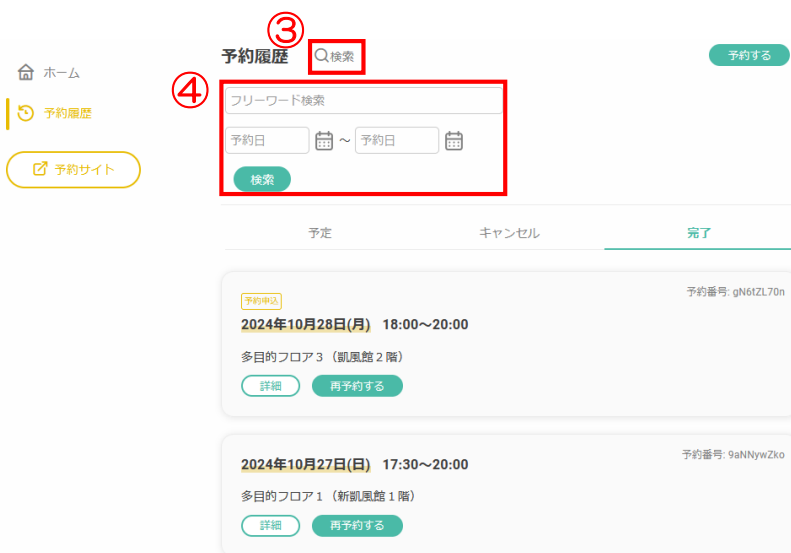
ホーム

予約履歴

予約サイト

③

予約履歴 検索

予約する

④

フリーワード検索

予約日 ～ 予約日

検索

予定　キャンセル　完了

予約申込

予約番号: gN6tZL70n

2024年10月28日(月) 18:00～20:00

多目的フロア３（凱風館２階）

詳細　再予約する

予約番号: 9aNNywZko

2024年10月27日(日) 17:30～20:00

多目的フロア１（新凱風館１階）

詳細　再予約する